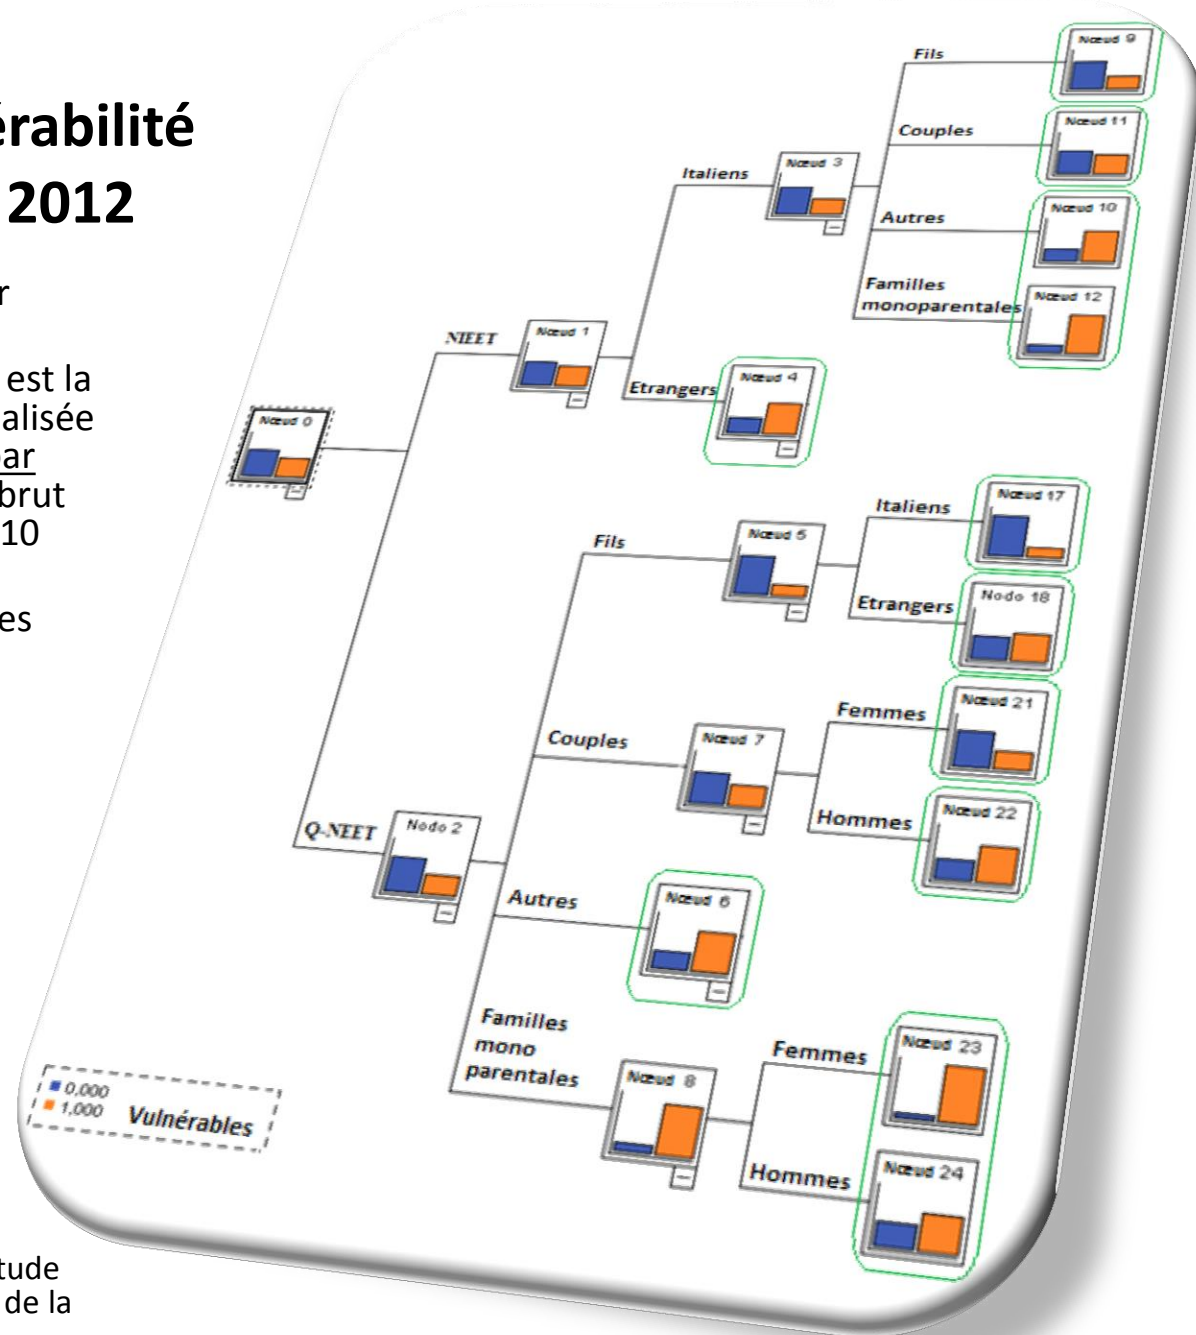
érabilité
2012

r

est la
alisée
ar
brut
10

es

tude
de la

Nœud 0

NIEET

Nœud 1

Italiens

Nœud 3

Fils

Nœud 9

Couples

Nœud 11

Autres

Nœud 10

Familles monoparentales

Nœud 12

Etrangers

Nœud 4

Q-NEET

Nodo 2

Fils

Nœud 5

Italiens

Nœud 17

Etrangers

Nodo 18

Couples

Nœud 7

Femmes

Nœud 21

Hommes

Nœud 22

Autres

Nœud 6

Familles mono parentales

Nœud 8

Femmes

Nœud 23

Hommes

Nœud 24

0,000
1,000
Vulnérables